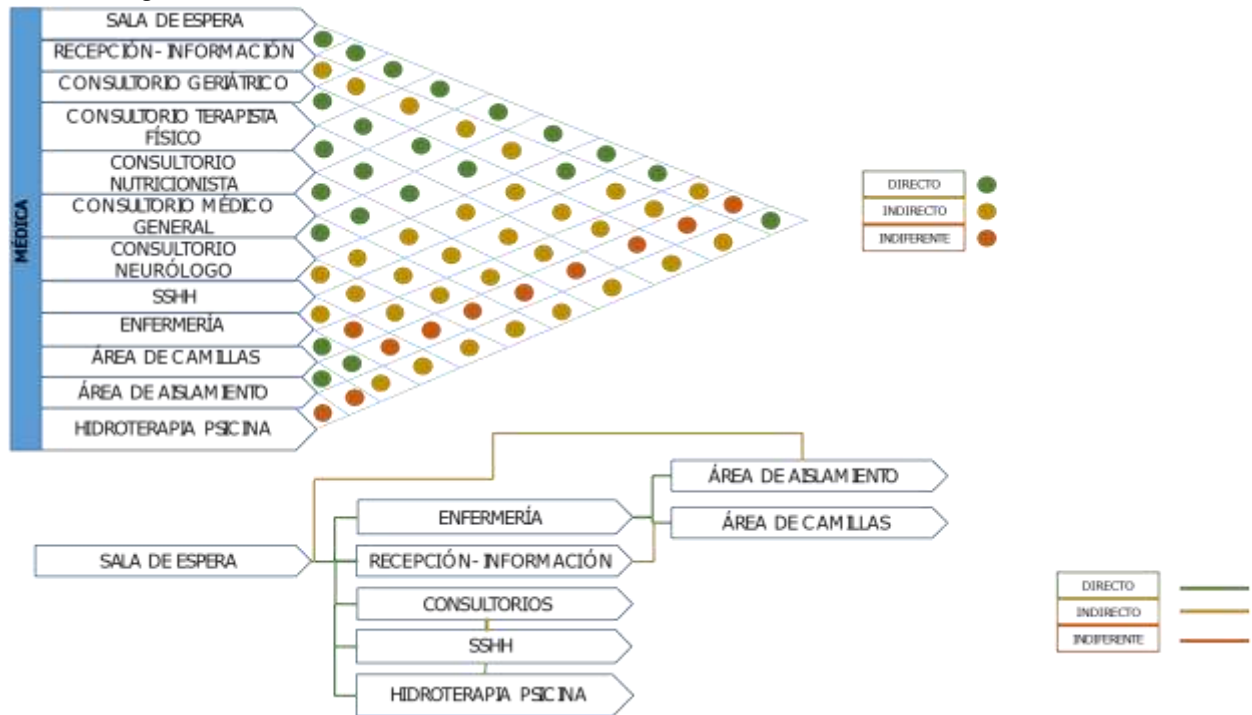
MÉDICA

SALA DE ESPERA
RECEPCIÓN- INFORMACIÓN
CONSULTORIO GERIÁTRICO
CONSULTORIO TERAPISTA FÍSICO
CONSULTORIO NUTRICIONISTA
CONSULTORIO MÉDICO GENERAL
CONSULTORIO NEURÓLOGO
SSHH
ENFERMERÍA
ÁREA DE CAMILLAS
ÁREA DE AISLAMIENTO
HIDROTERAPIA PSICINA

DIRECTO
INDIRECTO
INDIFERENTE

SALA DE ESPERA
ENFERMERÍA
RECEPCIÓN- INFORMACIÓN
ÁREA DE AISLAMIENTO
ÁREA DE CAMILLAS
CONSULTORIOS
SSHH
HIDROTERAPIA PSICINA

DIRECTO
INDIRECTO
INDIFERENTE